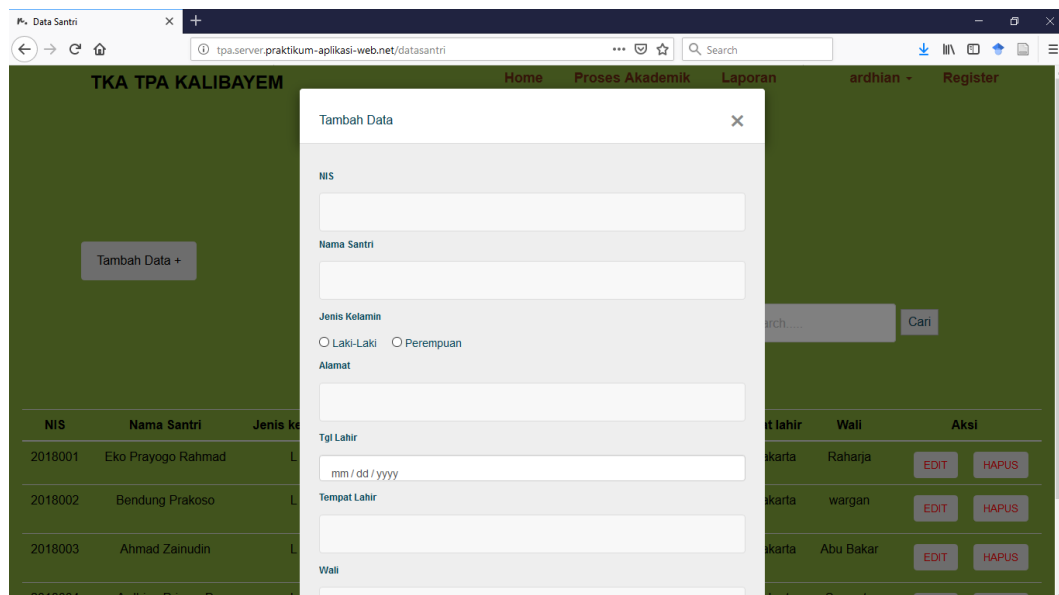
Data Santri

tpa.server.praktikum-aplikasi-web.net/datasantri

Search

TKA TPA KALIBAYEM

Home Proses Akademik Laporan ardhian Register

Tambah Data +

rch....

Cari

| NIS | Nama Santri | Jenis ke | | t lahir | Wali | Aksi |
|---|---|---|---|---|---|---|
| 2018001 | Eko Prayogo Rahmad | L | | akarta | Raharja | EDIT HAPUS |
| 2018002 | Bendung Prakoso | L | | akarta | wargan | EDIT HAPUS |
| 2018003 | Ahmad Zainudin | L | | akarta | Abu Bakar | EDIT HAPUS |

Tambah Data

×

NIS

Nama Santri

Jenis Kelamin

Laki-Laki Perempuan

Alamat

Tgl Lahir

mm / dd / yyyy

Tempat Lahir

Wali